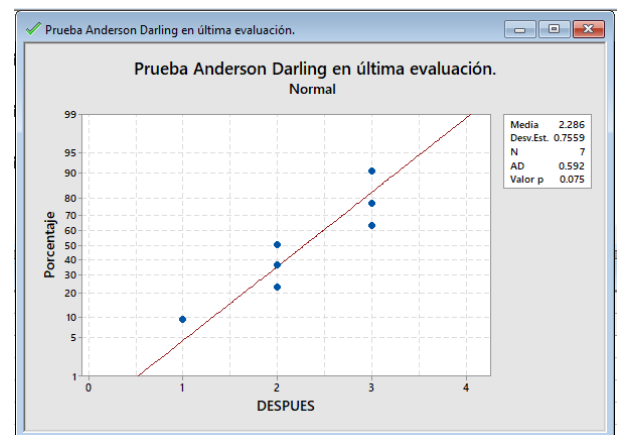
Prueba Anderson Darling en última evaluación.

Prueba Anderson Darling en última evaluación.
Normal

| | |
|---|---|
| Media | 2.286 |
| Desv.Est. | 0.7559 |
| N | 7 |
| AD | 0.592 |
| Valor p | 0.075 |

Porcentaje
99
95
90
80
70
60
50
40
30
20
10
5
1

0
1
2
3
4
DESPUES